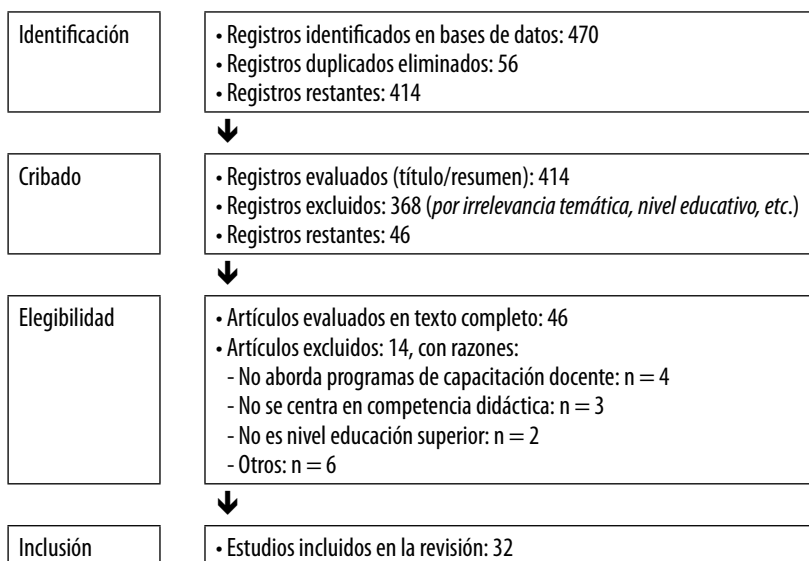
Identificación

• Registros identificados en bases de datos: 470
• Registros duplicados eliminados: 56
• Registros restantes: 414

Cribado

• Registros evaluados (título/resumen): 414
• Registros excluidos: 368 (*por irrelevancia temática, nivel educativo, etc.*)
• Registros restantes: 46

Elegibilidad

• Artículos evaluados en texto completo: 46
• Artículos excluidos: 14, con razones:
- No aborda programas de capacitación docente: n = 4
- No se centra en competencia didáctica: n = 3
- No es nivel educación superior: n = 2
- Otros: n = 6

Inclusión

• Estudios incluidos en la revisión: 32